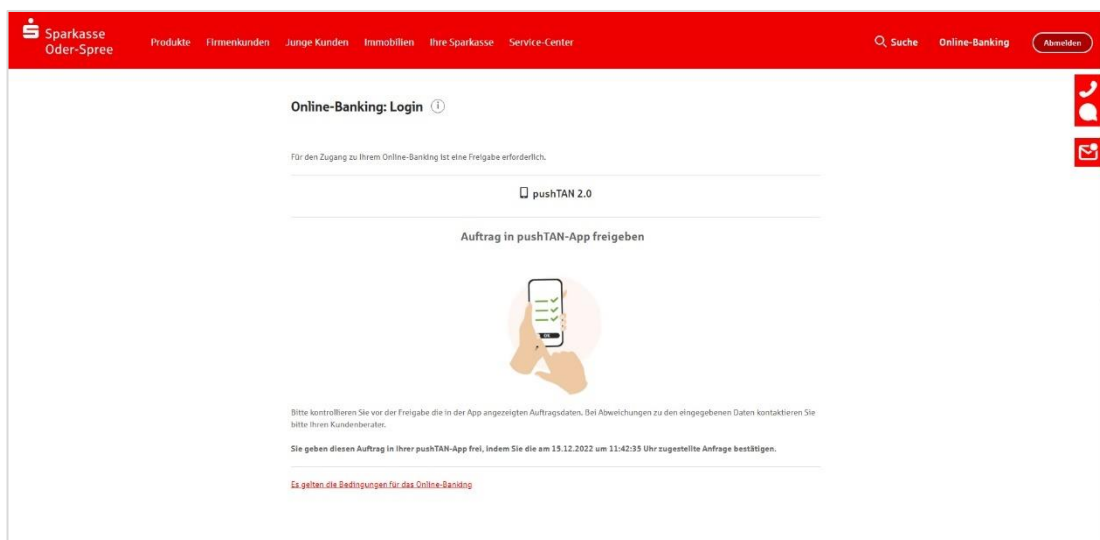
Sparkasse Oder-Spree

Produkte Firmenkunden Junge Kunden Immobilien Ihre Sparkasse Service-Center

Suche Online-Banking Abmelden

Online-Banking: Login

Für den Zugang zu Ihrem Online-Banking ist eine Freigabe erforderlich.

pushTAN 2.0

Auftrag in pushTAN-App freigeben

Bitte kontrollieren Sie vor der Freigabe die in der App angezeigten Auftragsdaten. Bei Abweichungen zu den eingegebenen Daten kontaktieren Sie bitte Ihren Kundenberater.

Sie geben diesen Auftrag in Ihrer pushTAN-App frei, indem Sie die am 15.12.2022 um 11:42:35 Uhr zugestellte Anfrage bestätigen.

Es gelten die Bedingungen für das Online-Banking